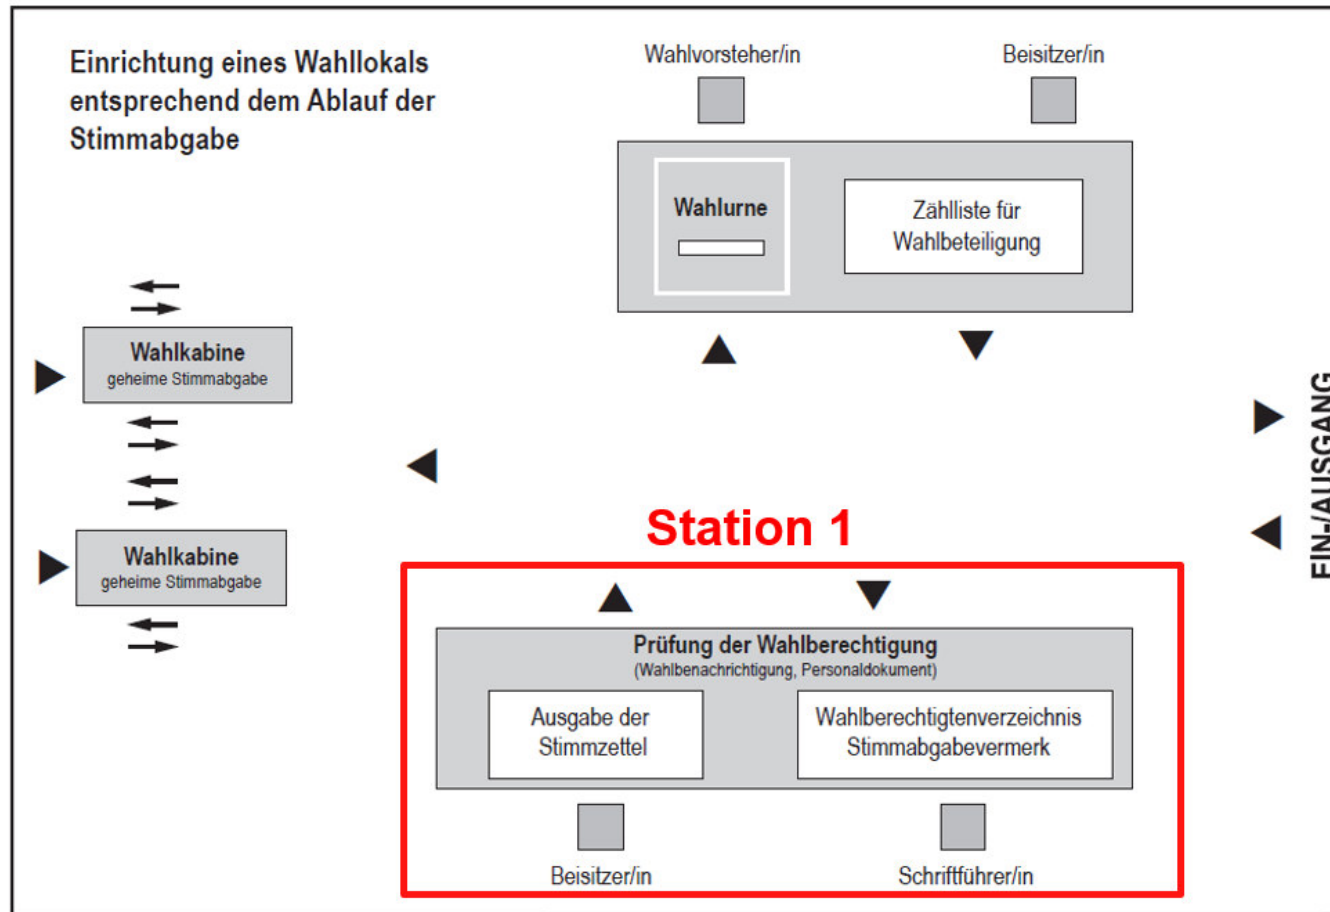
Einrichtung eines Wahllokals entsprechend dem Ablauf der Stimmabgabe

Wahlvorsteher/in

Beisitzer/in

Wahlurne

Zählliste für Wahlbeteiligung

Wahlkabine
geheime Stimmabgabe

Wahlkabine
geheime Stimmabgabe

EIN-/AUSGANG

Station 1

Prüfung der Wahlberechtigung
(Wahlbenachrichtigung, Personaldokument)

Ausgabe der Stimmzettel

Wahlberechtigtenverzeichnis Stimmabgabevermerk

Beisitzer/in

Schriftführer/in